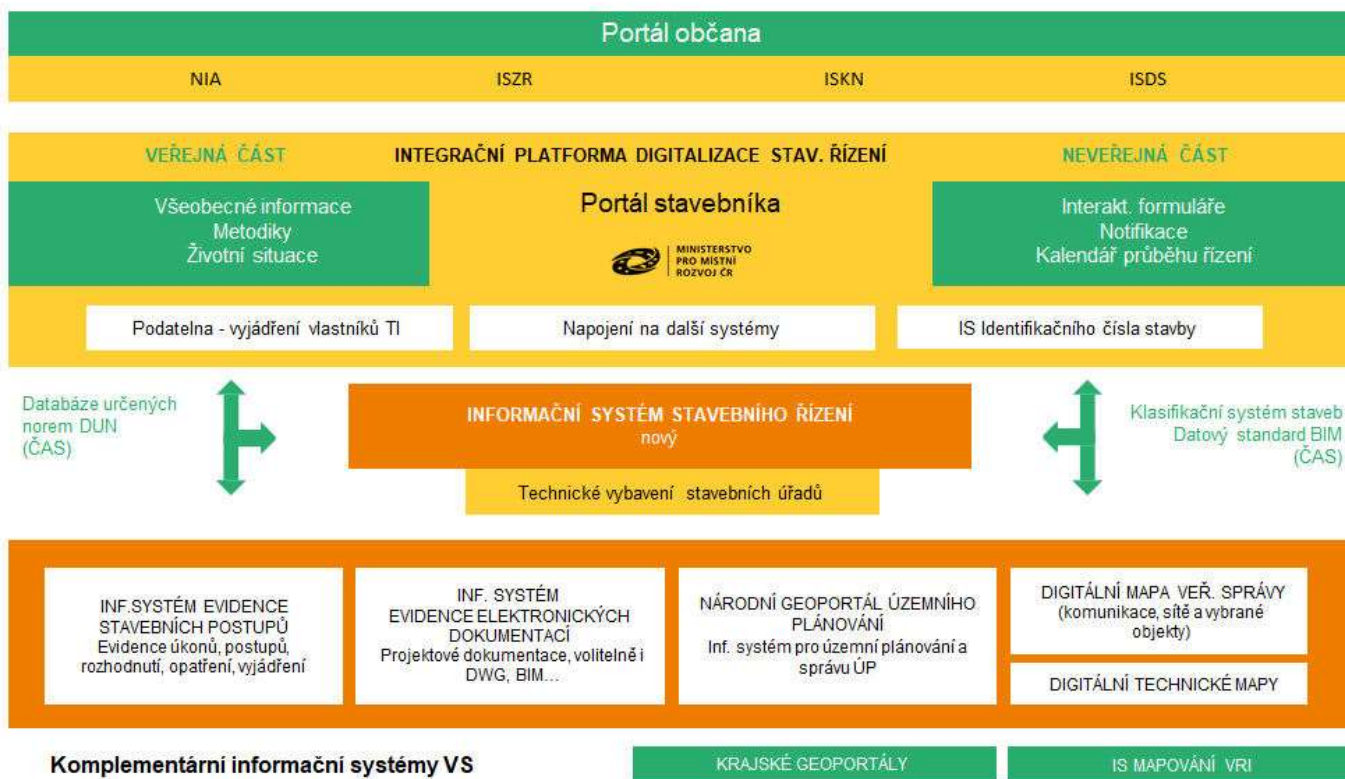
Portál občana

NIA ISZR ISKN ISDS

VEŘEJNÁ ČÁST INTEGRAČNÍ PLATFORMA DIGITALIZACE STAV. ŘÍZENÍ NEVEŘEJNÁ ČÁST

Všeobecné informace
Metodiky
Životní situace

Portál stavebníka

MINISTERSTVO PRO MÍSTNÍ ROZVOJ ČR

Interakt. formuláře
Notifikace
Kalendář průběhu řízení

Podatelna - vyjádření vlastníků TI

Napojení na další systémy

IS Identifikačního čísla stavby

Databáze určených norem DUN (ČAS)

INFORMAČNÍ SYSTÉM STAVEBNÍHO ŘÍZENÍ
nový

Technické vybavení stavebních úřadů

Klasifikační systém staveb
Datový standard BIM
(ČAS)

INF.SYSTÉM EVIDENCE STAVEBNÍCH POSTUPŮ
Evidence úkonů, postupů, rozhodnutí, opatření, vyjádření

INF. SYSTÉM EVIDENCE ELEKTRONICKÝCH DOKUMENTACÍ
Projektové dokumentace, volitelně i DWG, BIM...

NÁRODNÍ GEOPORTÁL ÚZEMNÍHO PLÁNOVÁNÍ
Inf. systém pro územní plánování a správu ÚP

DIGITÁLNÍ MAPA VEŘ. SPRÁVY
(komunikace, sítě a vybrané objekty)

DIGITÁLNÍ TECHNICKÉ MAPY

Komplementární informační systémy VS

KRAJSKÉ GEOPORTÁLY

IS MAPOVÁNÍ VRI